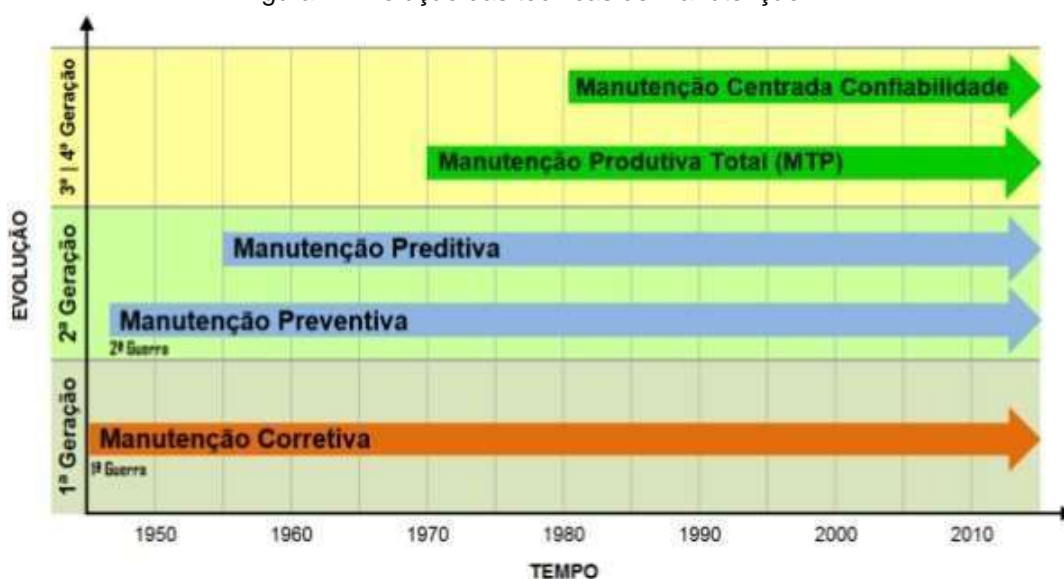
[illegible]

3ª | 4ª Geração

Manutenção Centrada Confiabilidade

Manutenção Produtiva Total (MTP)

EVOLUÇÃO

2ª Geração

Manutenção Preditiva

Manutenção Preventiva

2ª Guerra

1ª Geração

Manutenção Corretiva

1ª Guerra

1950 1960 1970 1980 1990 2000 2010

TEMPO